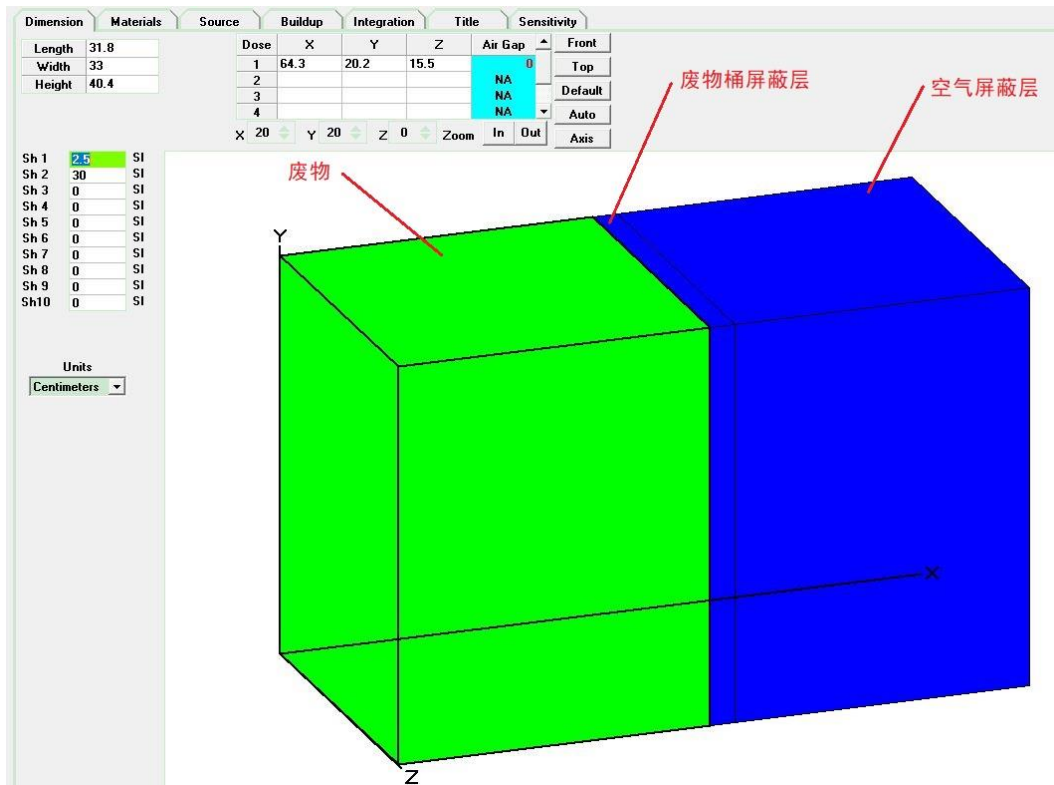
Dimension | Materials | Source | Buildup | Integration | Title | Sensitivity

| Length | 31.8 |
|---|---|
| Width | 33 |
| Height | 40.4 |

| Dose | X | Y | Z | Air Gap |
|---|---|---|---|---|
| 1 | 64.3 | 20.2 | 15.5 | 0 |
| 2 | | | | NA |
| 3 | | | | NA |
| 4 | | | | NA |

Front
Top
Default
Auto
Axis

X 20 Y 20 Z 0 Zoom In Out

| Sh 1 | 2.5 | SI |
|---|---|---|
| Sh 2 | 30 | SI |
| Sh 3 | 0 | SI |
| Sh 4 | 0 | SI |
| Sh 5 | 0 | SI |
| Sh 6 | 0 | SI |
| Sh 7 | 0 | SI |
| Sh 8 | 0 | SI |
| Sh 9 | 0 | SI |
| Sh10 | 0 | SI |

Units
Centimeters

废物桶屏蔽层
空气屏蔽层
废物
Y
X
Z